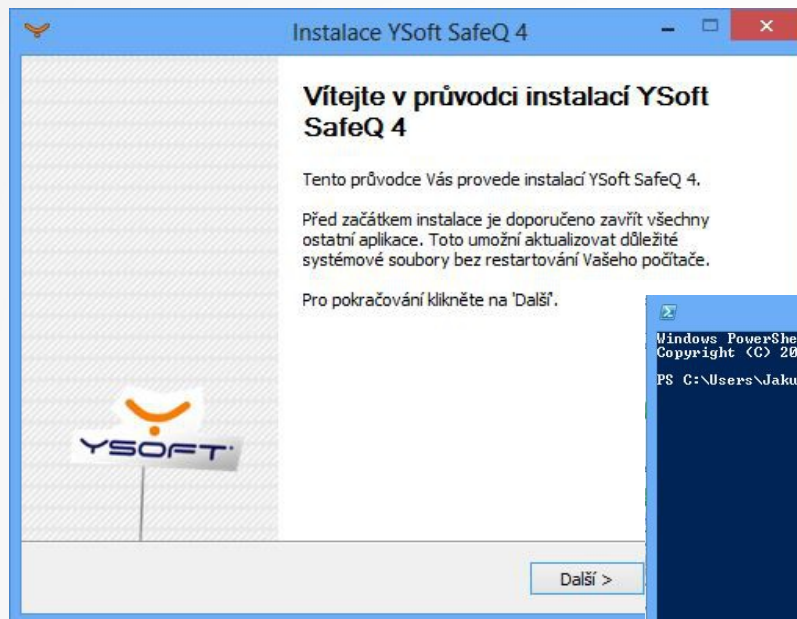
Instalace YSoft SafeQ 4

Vítejte v průvodci instalací YSoft SafeQ 4

Tento průvodce Vás provede instalací YSoft SafeQ 4.

Před začátkem instalace je doporučeno zavřít všechny ostatní aplikace. Toto umožní aktualizovat důležité systémové soubory bez restartování Vašeho počítače.

Pro pokračování klikněte na 'Další'.

YSOFT

Další >

Windows PowerShe
Copyright (C) 20

PS C:\Users\Jaku